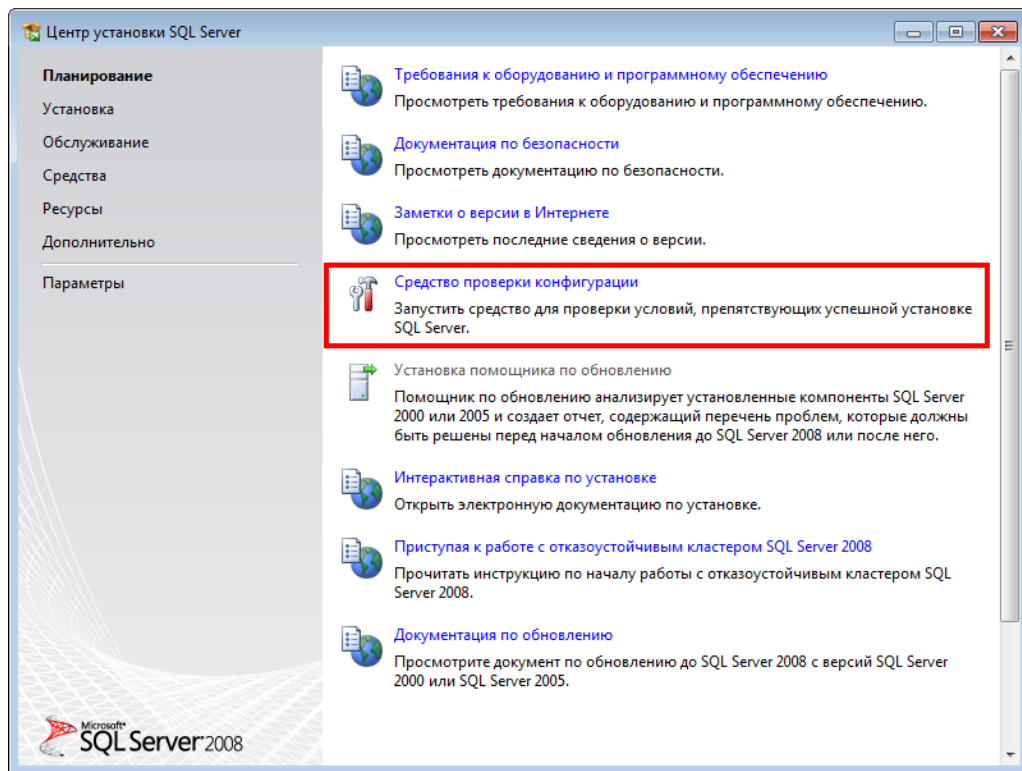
Центр установки SQL Server

Планирование
Установка
Обслуживание
Средства
Ресурсы
Дополнительно
Параметры

Требования к оборудованию и программному обеспечению
Просмотреть требования к оборудованию и программному обеспечению.

Документация по безопасности
Просмотреть документацию по безопасности.

Заметки о версии в Интернете
Просмотреть последние сведения о версии.

Средство проверки конфигурации
Запустить средство для проверки условий, препятствующих успешной установке SQL Server.

Установка помощника по обновлению
Помощник по обновлению анализирует установленные компоненты SQL Server 2000 или 2005 и создает отчет, содержащий перечень проблем, которые должны быть решены перед началом обновления до SQL Server 2008 или после него.

Интерактивная справка по установке
Открыть электронную документацию по установке.

Приступая к работе с отказоустойчивым кластером SQL Server 2008
Прочитать инструкцию по началу работы с отказоустойчивым кластером SQL Server 2008.

Документация по обновлению
Просмотрите документ по обновлению до SQL Server 2008 с версий SQL Server 2000 или SQL Server 2005.

Microsoft SQL Server 2008